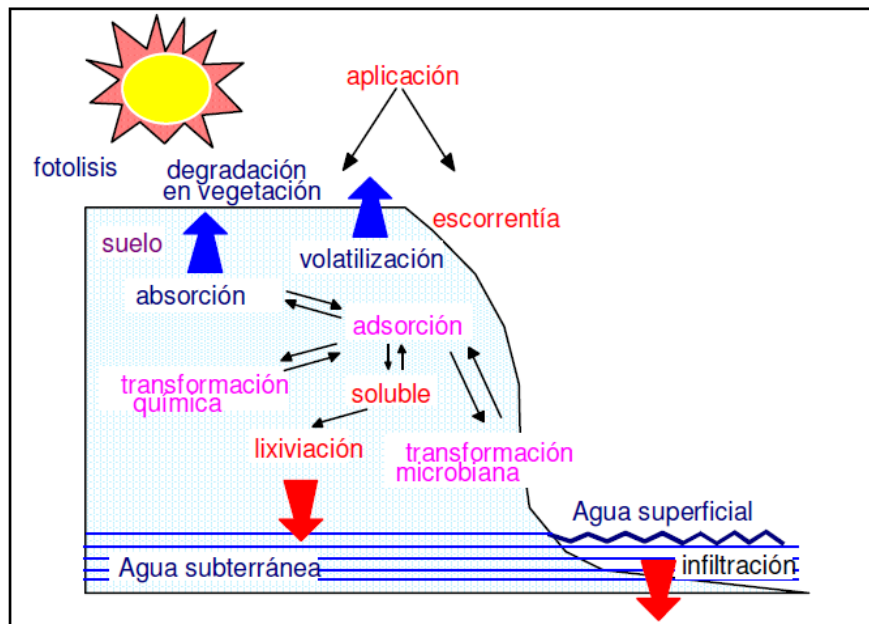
aplicación

fotolisis

degradación en vegetación

escorrentía

suelo

volatilización

absorción

adsorción

transformación química

soluble

lixiviación

transformación microbiana

Agua superficial

Agua subterránea

infiltración